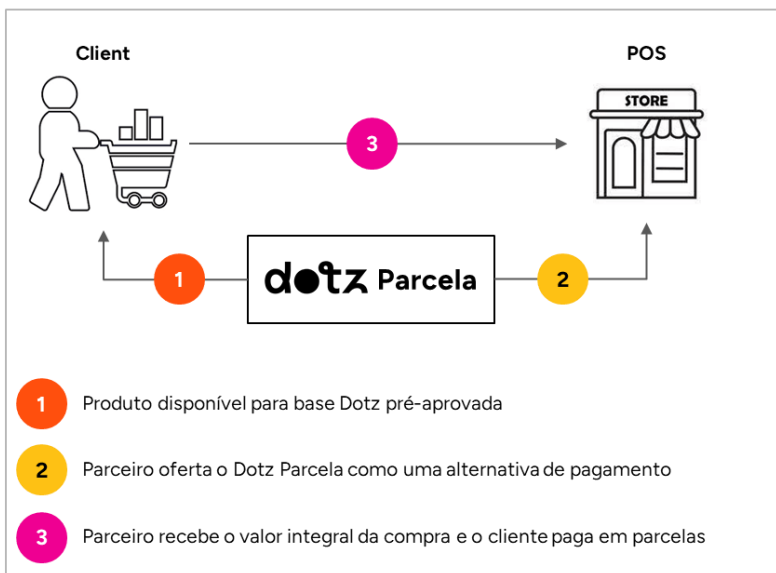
Client

POS

STORE

3

1

dotz Parcela

2

1 Produto disponível para base Dotz pré-aprovada

2 Parceiro oferta o Dotz Parcela como uma alternativa de pagamento

3 Parceiro recebe o valor integral da compra e o cliente paga em parcelas